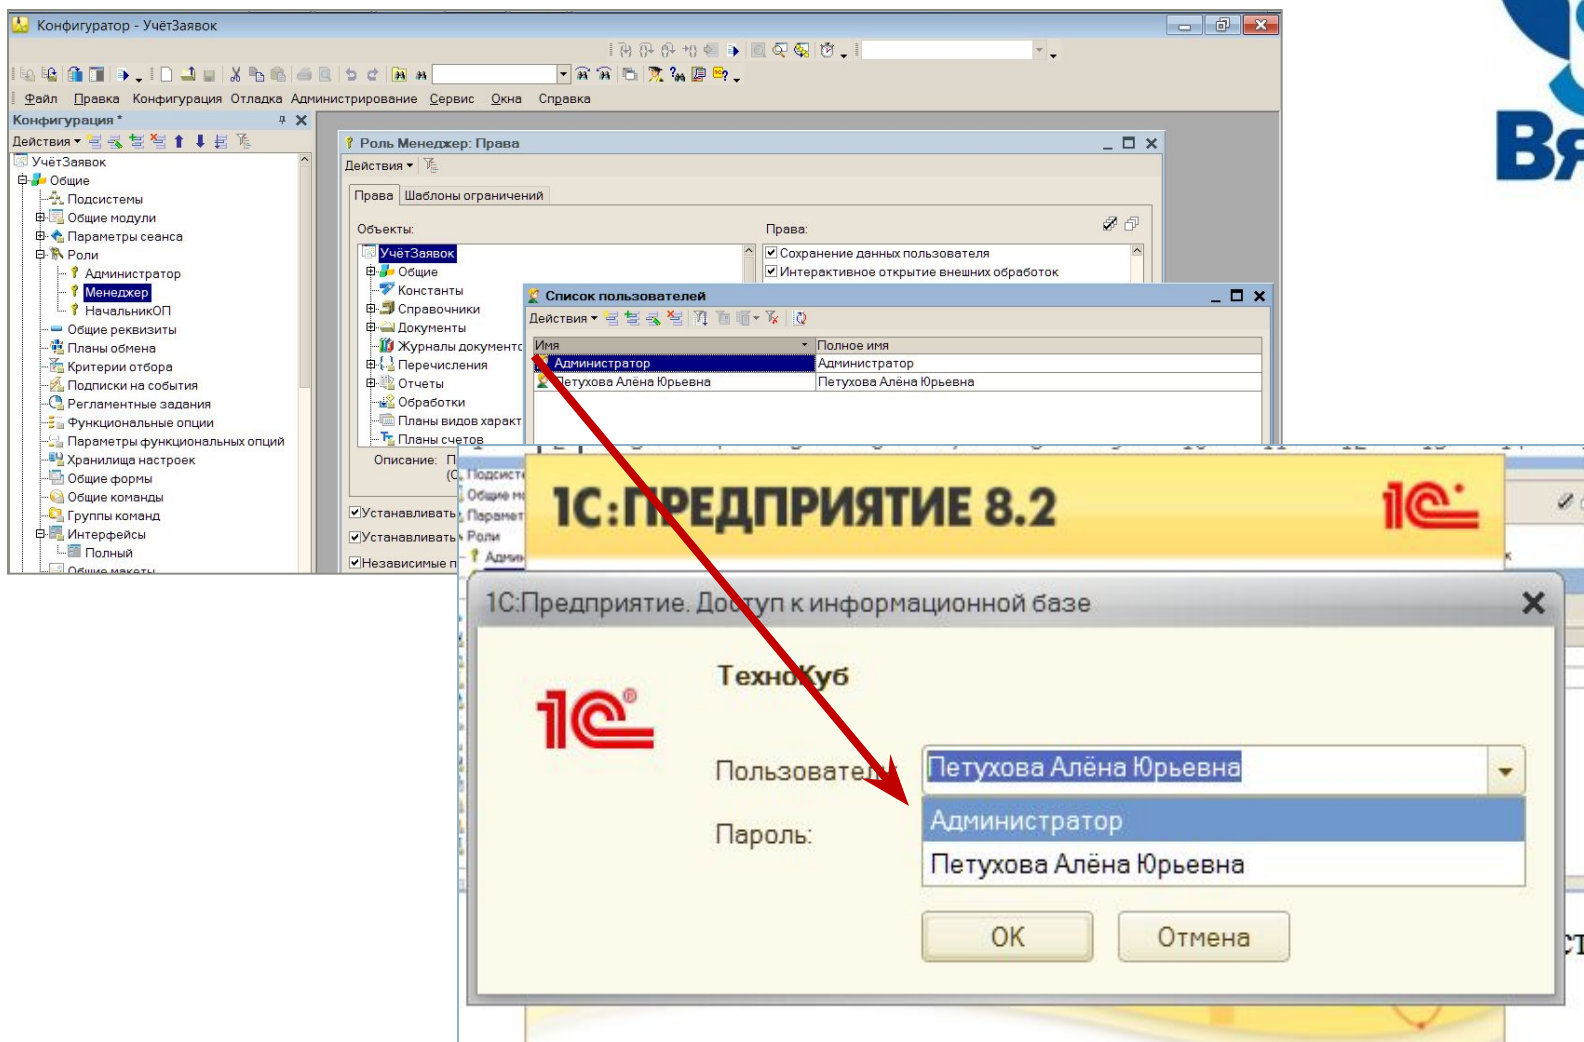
Конфигуратор - УчётЗаявок

Файл Правка Конфигурация Отладка Администрирование Сервис Окна Справка

Конфигурация *

Действия

УчётЗаявок
Общие
Подсистемы
Общие модули
Параметры сеанса
Роли
Администратор
Менеджер
НачальникОП
Общие реквизиты
Планы обмена
Критерии отбора
Подписки на события
Регламентные задания
Функциональные опции
Параметры функциональных опций
Хранилища настроек
Общие формы
Общие команды
Группы команд
Интерфейсы
Полный
Общие макеты

Роль Менеджер: Права

Действия

Права | Шаблоны ограничений

Объекты:

УчётЗаявок
Общие
Константы
Справочники
Документы
Журналы документо
Перечисления
Отчеты
Обработки
Планы видов характ
Планы счетов

Описание: П

Права:

Сохранение данных пользователя
Интерактивное открытие внешних обработок

Устанавливать
Устанавливать
Независимые п

Список пользователей

Действия

| Имя | Полное имя |
|---|---|
| Администратор | Администратор |
| Петухова Алёна Юрьевна | Петухова Алёна Юрьевна |

1С:ПРЕДПРИЯТИЕ 8.2

1С:Предприятие. Доступ к информационной базе

ТехноКуб

Пользователь:

Петухова Алёна Юрьевна

Администратор
Петухова Алёна Юрьевна

Пароль:

ОК

Отмена